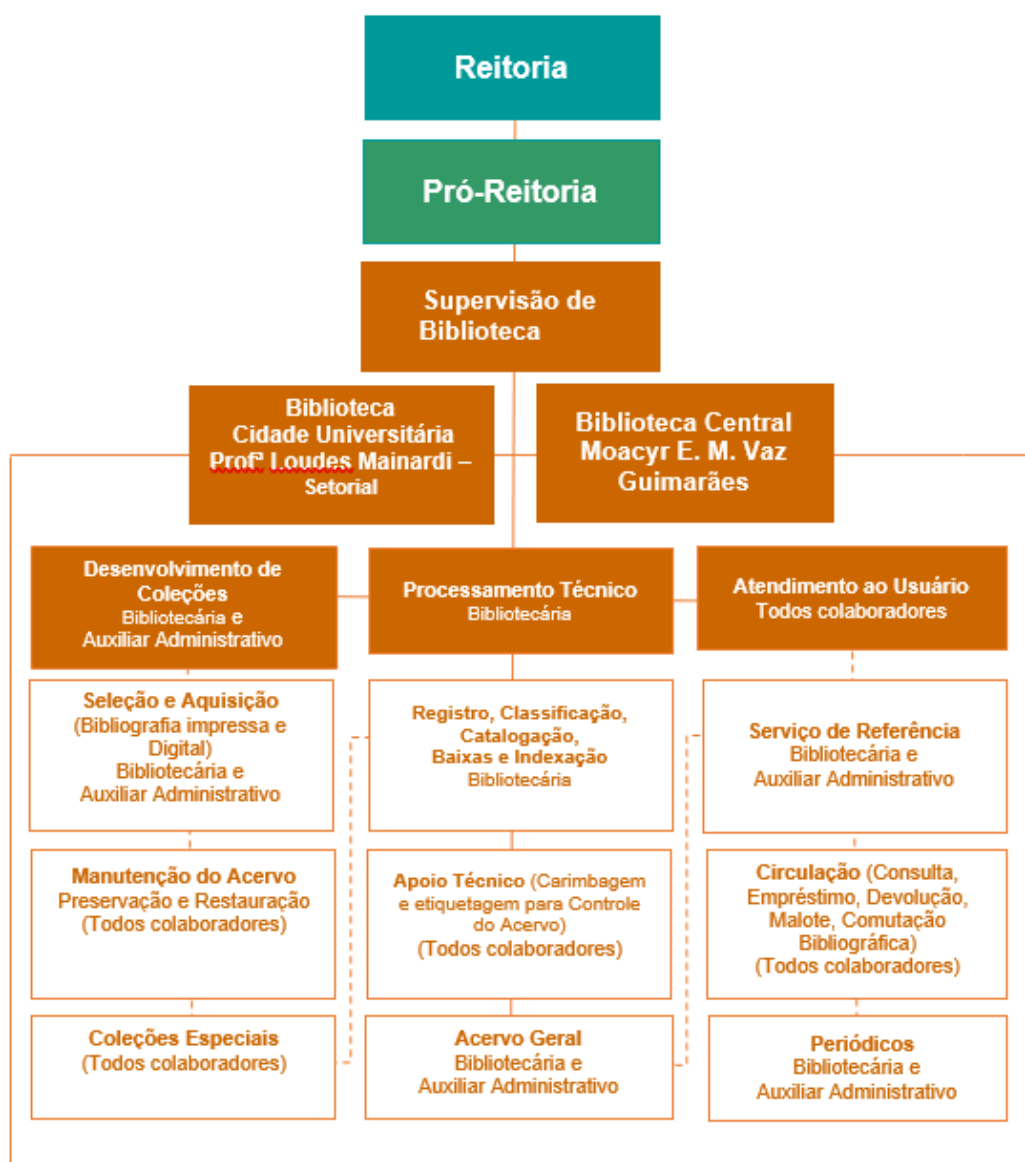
Reitoria

Pró-Reitoria

Supervisão de Biblioteca

Biblioteca Cidade Universitária Profª Loudes Mainardi – Setorial

Biblioteca Central Moacyr E. M. Vaz Guimarães

Desenvolvimento de Coleções
Bibliotecária e
Auxiliar Administrativo

Seleção e Aquisição
(Bibliografia impressa e Digital)
Bibliotecária e
Auxiliar Administrativo

Manutenção do Acervo
Preservação e Restauração
(Todos colaboradores)

Coleções Especiais
(Todos colaboradores)

Processamento Técnico
Bibliotecária

Registro, Classificação, Catalogação, Baixas e Indexação
Bibliotecária

Apoio Técnico (Carimbagem e etiquetagem para Controle do Acervo)
(Todos colaboradores)

Acervo Geral
Bibliotecária e
Auxiliar Administrativo

Atendimento ao Usuário
Todos colaboradores

Serviço de Referência
Bibliotecária e
Auxiliar Administrativo

Circulação (Consulta, Empréstimo, Devolução, Malote, Comutação Bibliográfica)
(Todos colaboradores)

Periódicos
Bibliotecária e
Auxiliar Administrativo